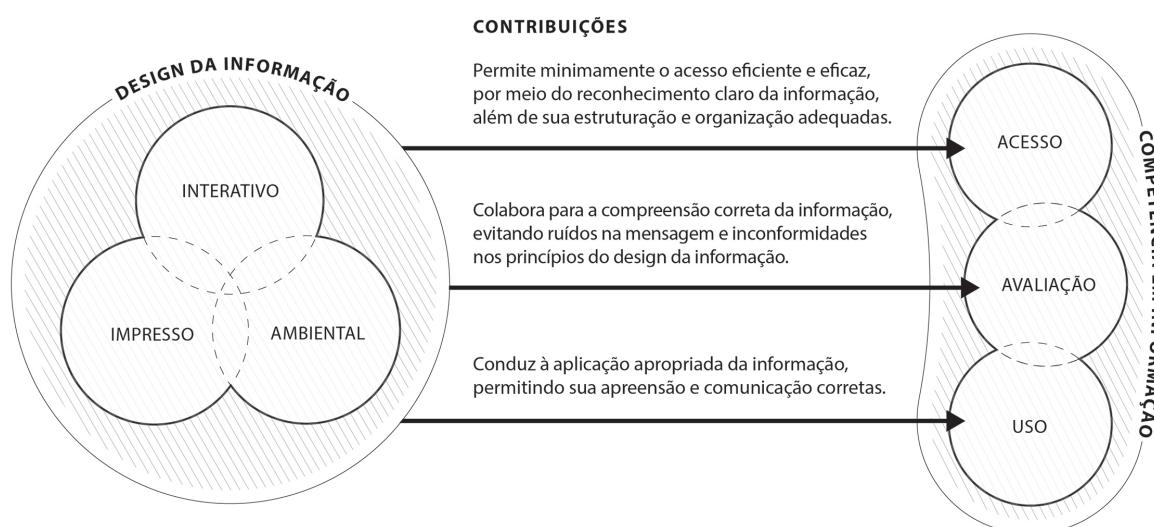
CONTRIBUIÇÕES

DESIGN DA INFORMAÇÃO

INTERATIVO

IMPRESSO

AMBIENTAL

Permite minimamente o acesso eficiente e eficaz, por meio do reconhecimento claro da informação, além de sua estruturação e organização adequadas.

Colabora para a compreensão correta da informação, evitando ruídos na mensagem e inconformidades nos princípios do design da informação.

Conduz à aplicação apropriada da informação, permitindo sua apreensão e comunicação corretas.

ACESSO

AVALIAÇÃO

USO

COMPETÊNCIA EM INFORMAÇÃO